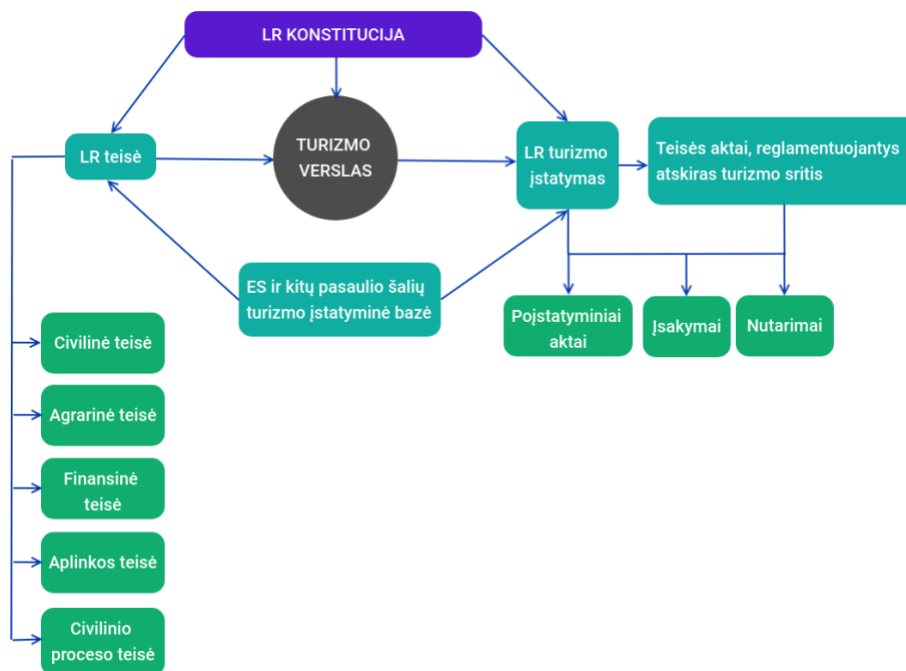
LR KONSTITUCIJA

LR teisė

TURIZMO VERSLAS

LR turizmo įstatymas

Teisės aktai, reglamentuojantys atskiras turizmo sritis

ES ir kitų pasaulio šalių turizmo įstatyminė bazė

Poįstatyminiai aktai

Įsakymai

Nutarimai

Civilinė teisė

Agrarinė teisė

Finansinė teisė

Aplinkos teisė

Civilinio proceso teisė